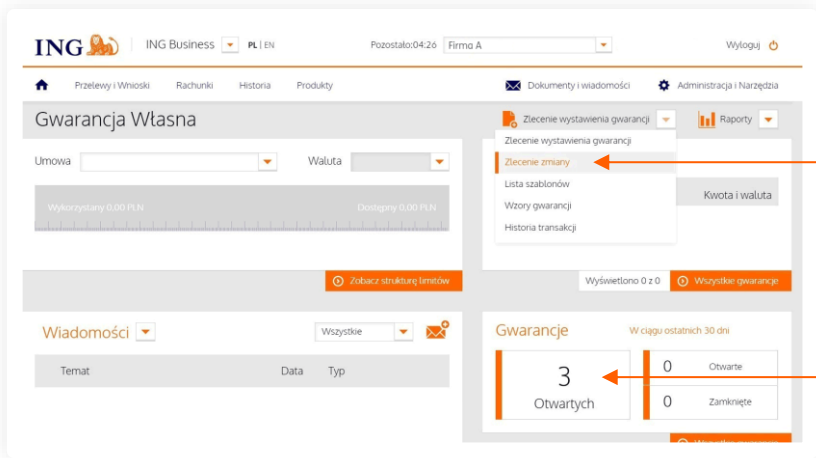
ING | ING Business | PL | EN

Pozostało:04:26 | Firma A | Wyloguj

Przelewy i Wnioski | Rachunki | Historia | Produkty | Dokumenty i wiadomości | Administracja i Narzędzia

Gwarancja Własna

Zlecenie wystawienia gwarancji | Raporty

Zlecenie wystawienia gwarancji
Zlecenie zmiany
Lista szablonów
Wzory gwarancji
Historia transakcji

Umowa | Waluta

Wykorzystany 0,00 PLN | Dostępny 0,00 PLN

Kwota i waluta

Zobacz strukturę limitów

Wyświetlono 0 z 0 | Wszystkie gwarancje

Wiadomości | Wszystkie

Temat | Data | Typ

Gwarancje | W ciągu ostatnich 30 dni

3
Otwartych

0 | Otwarte
0 | Zamknięte

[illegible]